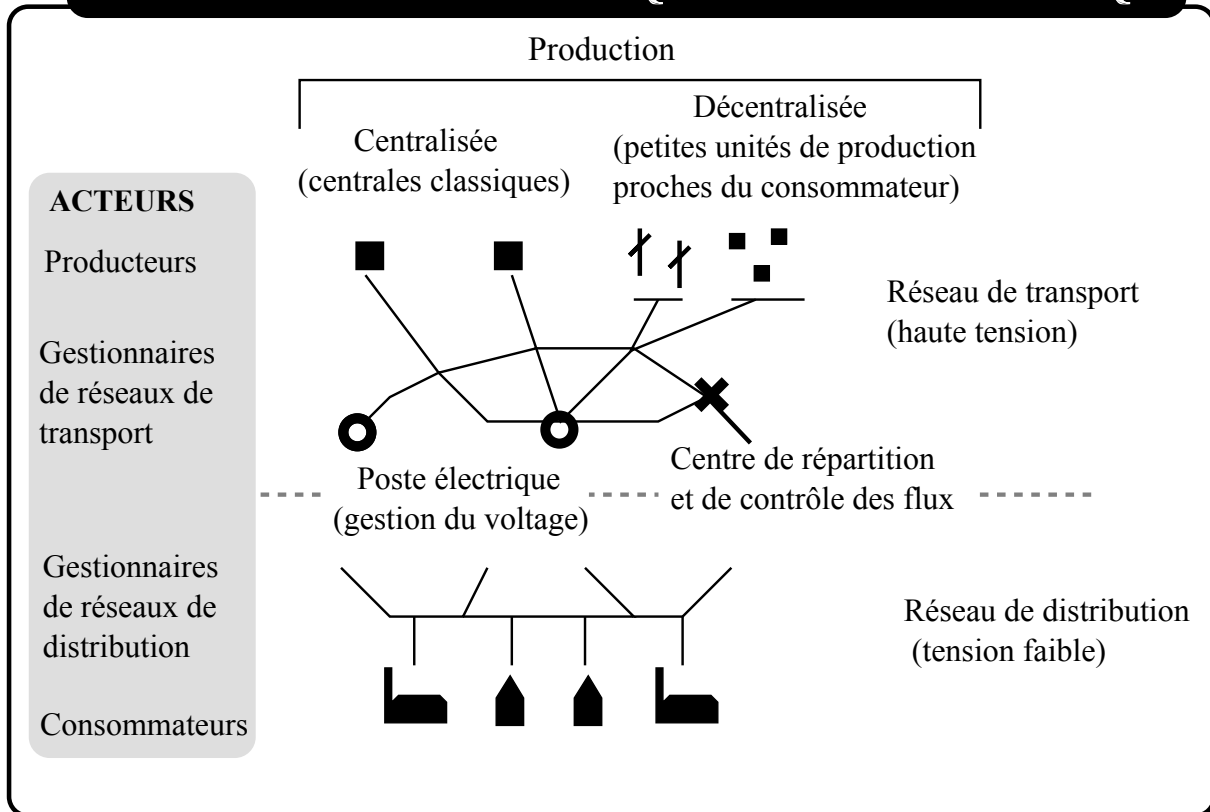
Production

Centralisée (centrales classiques)

Décentralisée (petites unités de production proches du consommateur)

ACTEURS

Producteurs

Gestionnaires de réseaux de transport

Gestionnaires de réseaux de distribution

Consommateurs

Réseau de transport (haute tension)

Poste électrique (gestion du voltage)

Centre de répartition et de contrôle des flux

Réseau de distribution (tension faible)